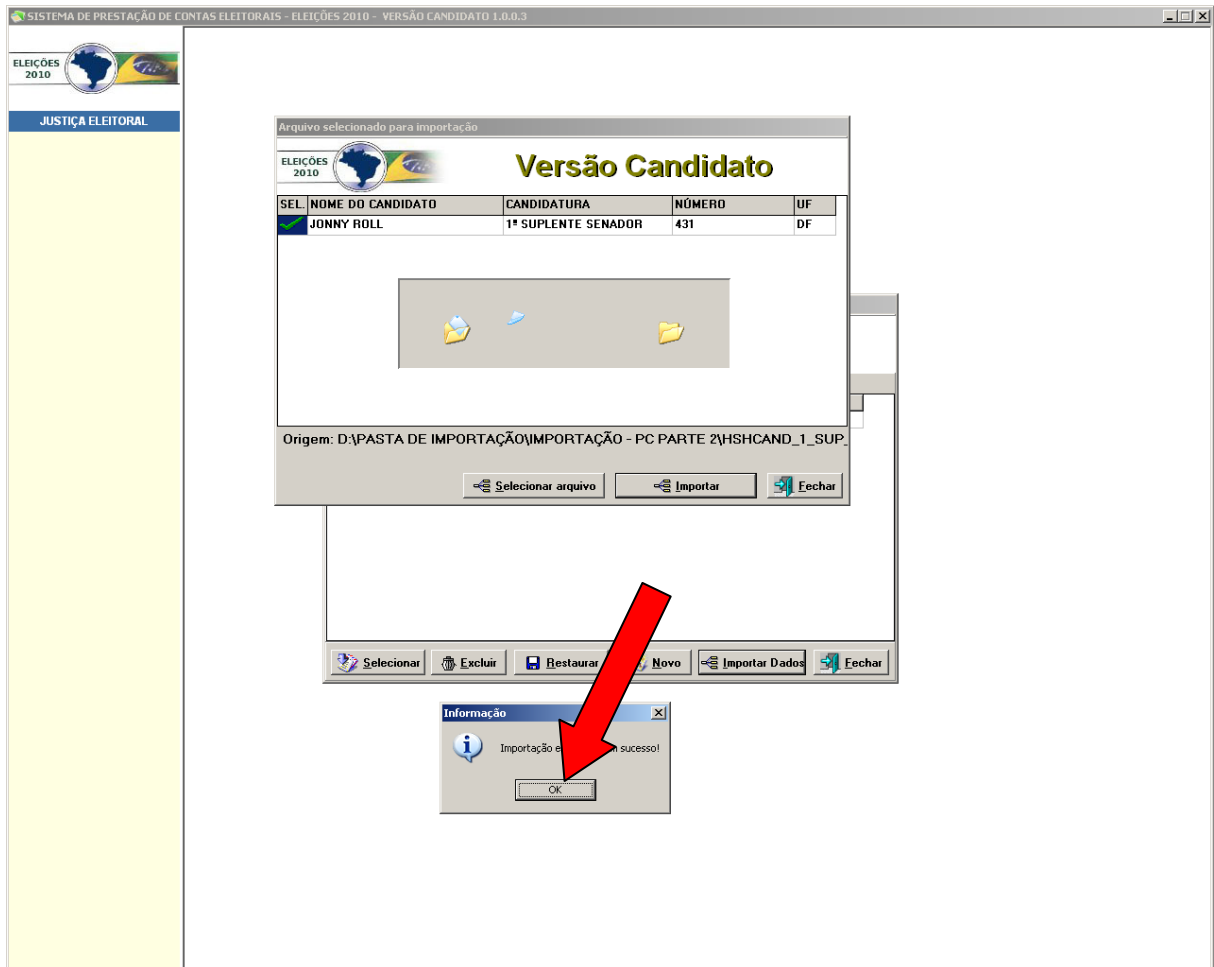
SISTEMA DE PRESTAÇÃO DE CONTAS ELEITORAIS - ELEIÇÕES 2010 - VERSÃO CANDIDATO 1.0.0.3

ELEIÇÕES 2010

JUSTIÇA ELEITORAL

Arquivo selecionado para importação

ELEIÇÕES 2010

Versão Candidato

| SEL. | NOME DO CANDIDATO | CANDIDATURA | NÚMERO | UF |
|---|---|---|---|---|
| | JONNY ROLL | 1º SUPLENTE SENADOR | 431 | DF |

Origem: D:\PASTA DE IMPORTAÇÃO\IMPORTAÇÃO - PC PARTE 2\HSHCAND_1_SUP_

Selecionar arquivo
Importar
Fechar

Selecionar
Excluir
Restaurar
Novo
Importar Dados
Fechar

Informação

Importação e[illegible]m sucesso!

OK